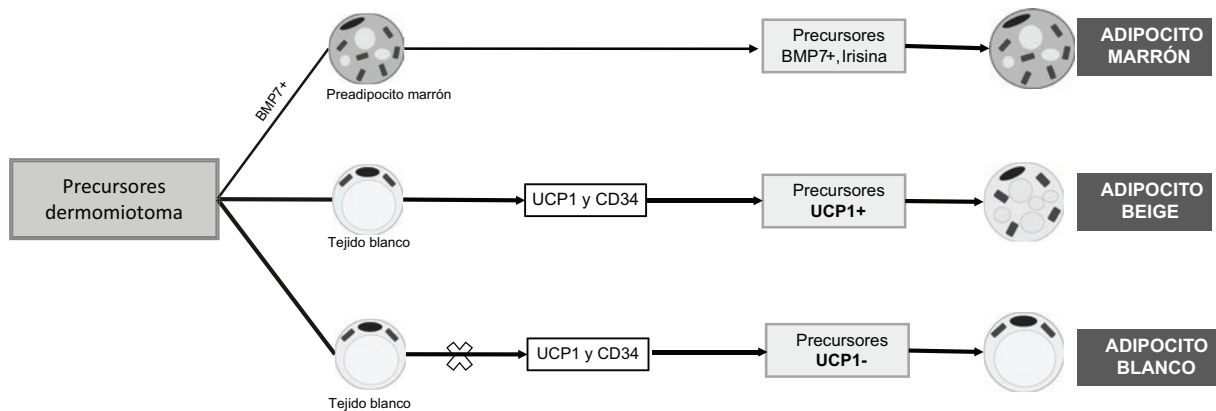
Precursores dermomiotoma

BMP7+

Preadipocito marrón

Precursores BMP7+, Irisina

ADIPOCITO MARRÓN

Tejido blanco

UCP1 y CD34

Precursores UCP1+

ADIPOCITO BEIGE

Tejido blanco

UCP1 y CD34

Precursores UCP1-

ADIPOCITO BLANCO